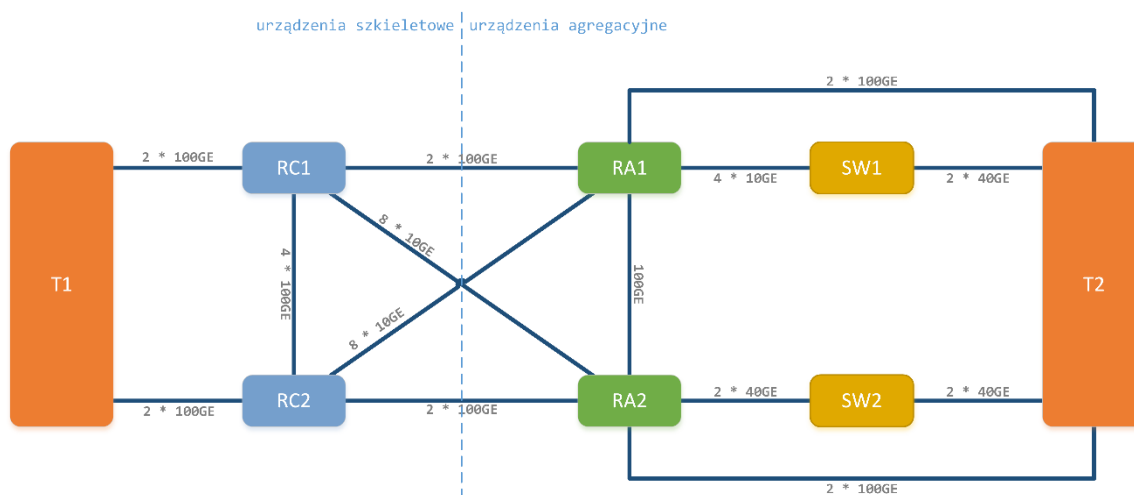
urządzenia szkieletowe urządzenia agregacyjne

2 * 100GE

2 * 100GE
RC1
2 * 100GE
RA1
4 * 10GE
SW1
2 * 40GE

8 * 10GE
4 * 100GE
100GE
T1
T2
8 * 10GE

2 * 100GE
RC2
2 * 100GE
RA2
2 * 40GE
SW2
2 * 40GE

2 * 100GE